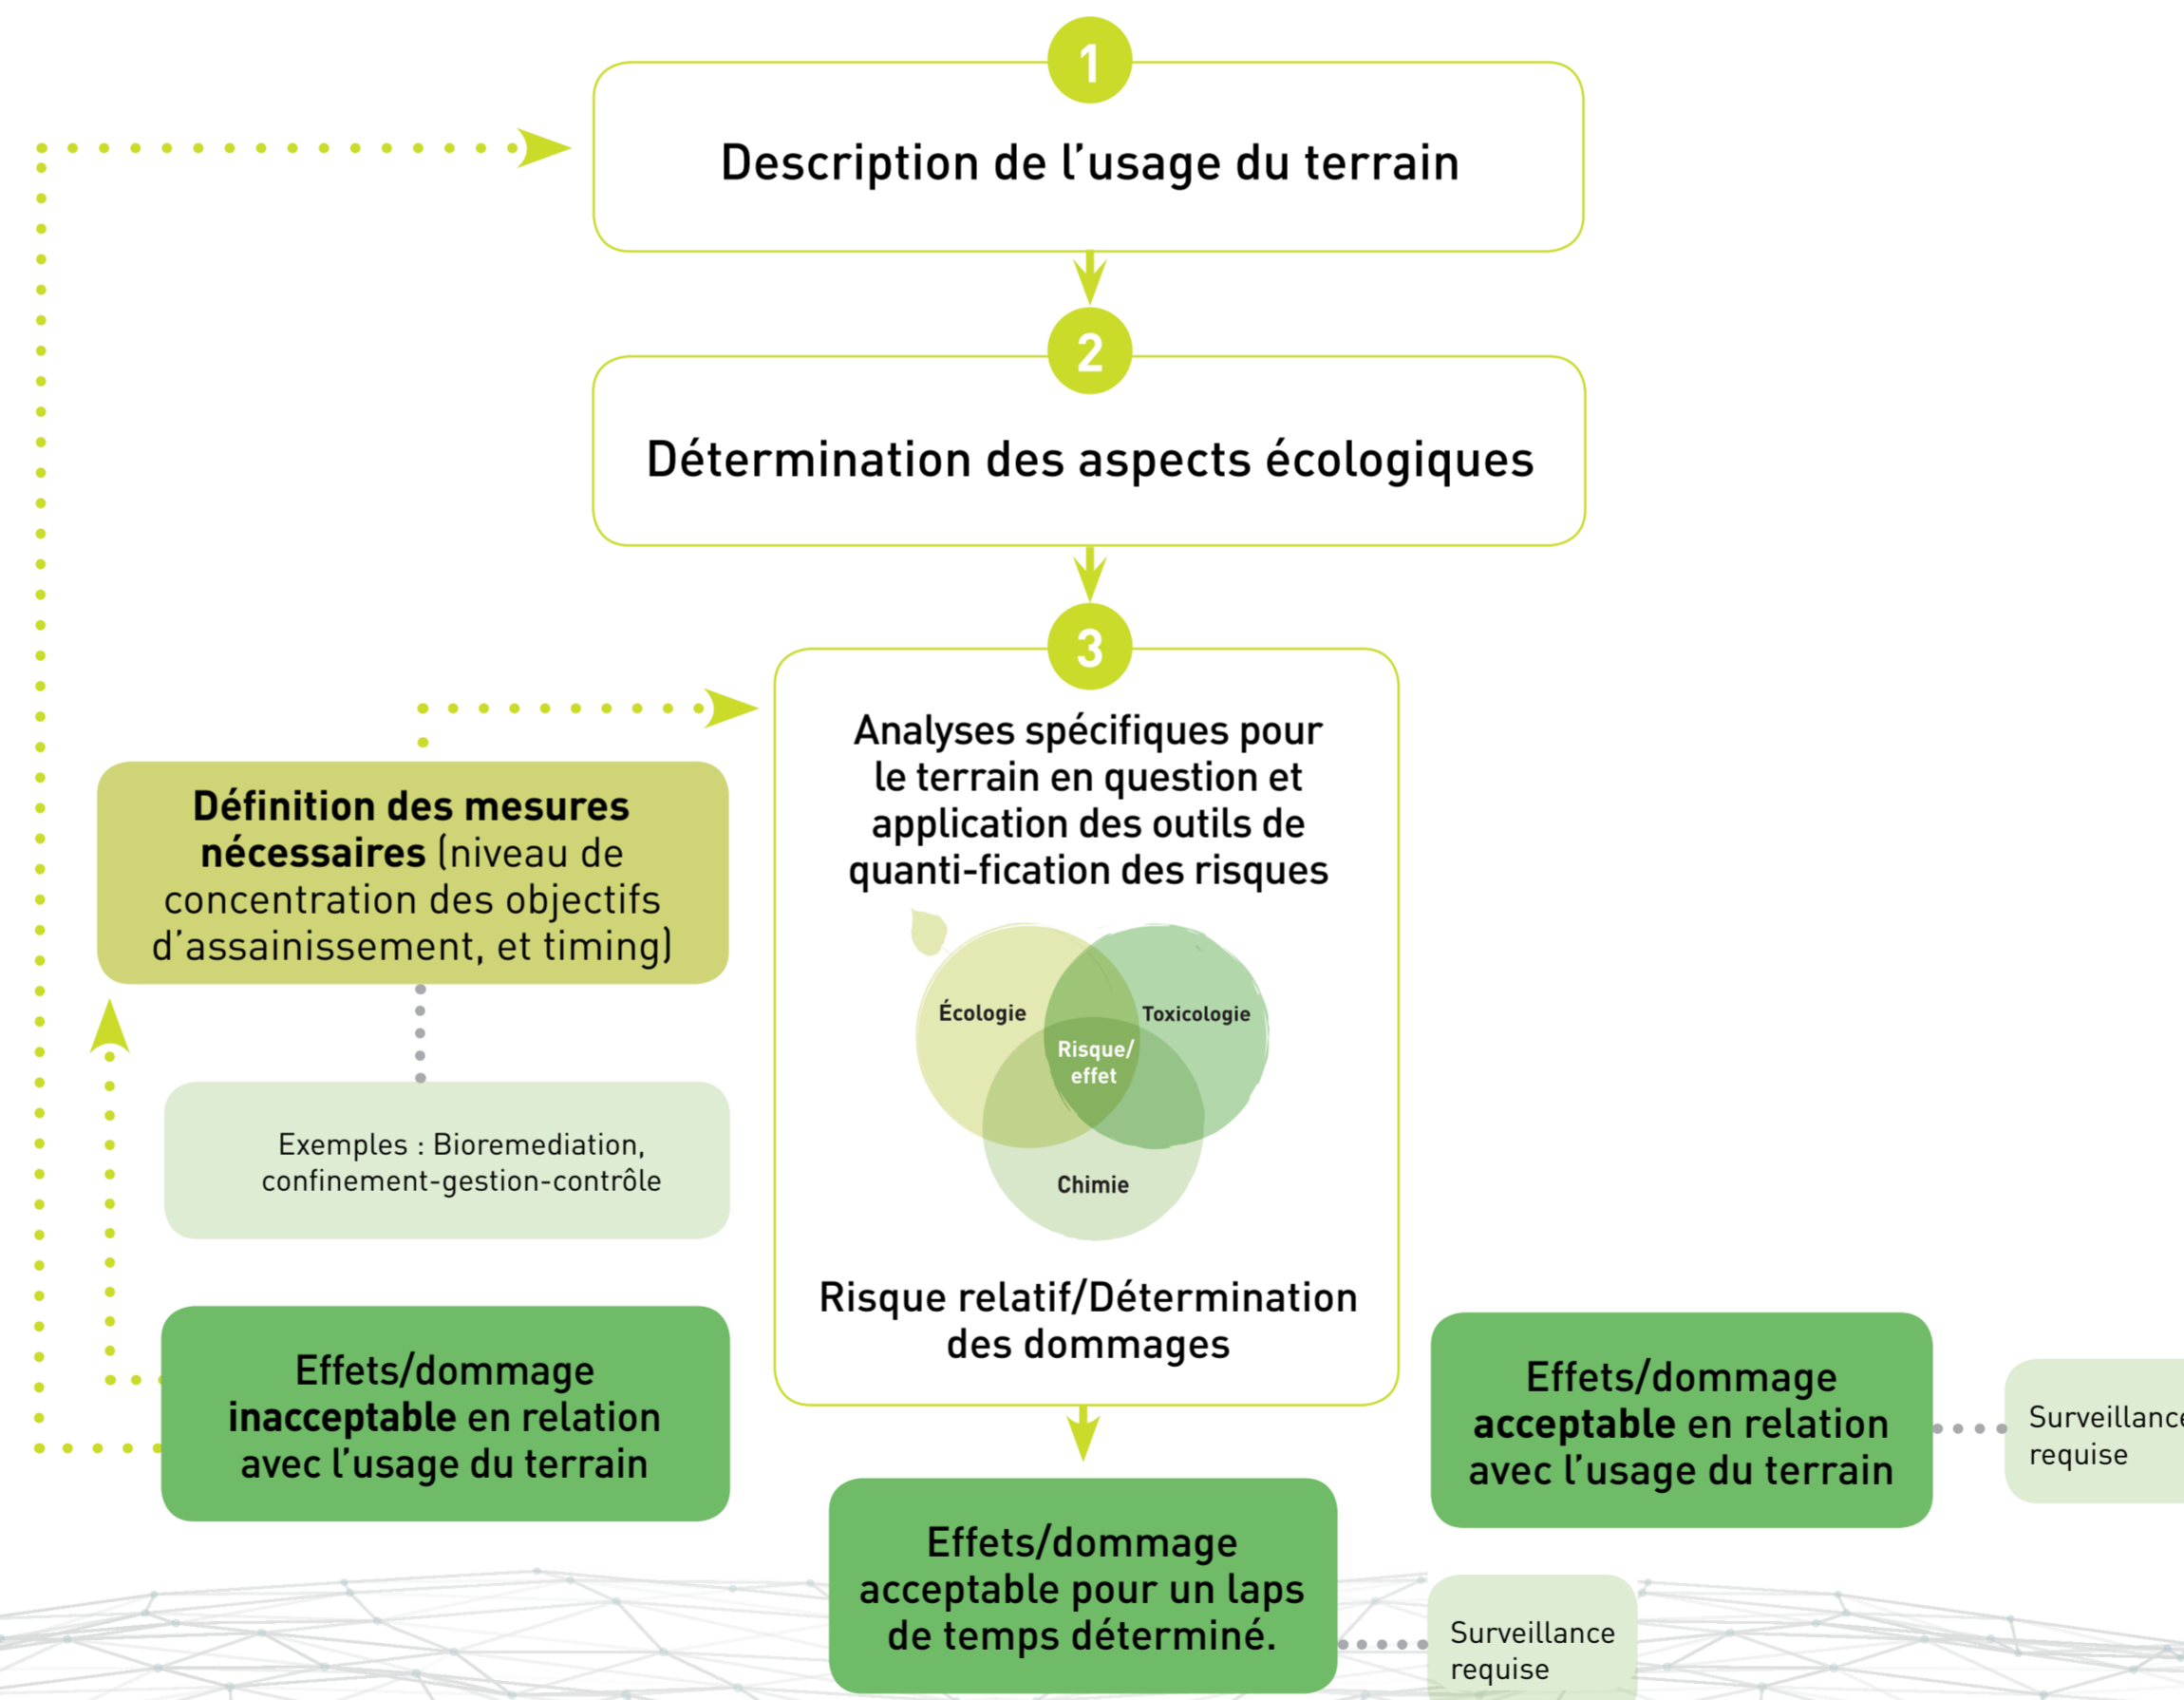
1

Description de l'usage du terrain

2

Détermination des aspects écologiques

3

Analyses spécifiques pour le terrain en question et application des outils de quanti-fication des risques

Écologie

Toxicologie

Risque/ effet

Chimie

Risque relatif/Détermination des dommages

**Définition des mesures nécessaires** (niveau de concentration des objectifs d'assainissement, et timing)

Exemples : Bioremediation, confinement-gestion-contrôle

Effets/dommage **inacceptable** en relation avec l'usage du terrain

Effets/dommage **acceptable** en relation avec l'usage du terrain

Surveillance requise

Effets/dommage acceptable pour un laps de temps déterminé.

Surveillance requise